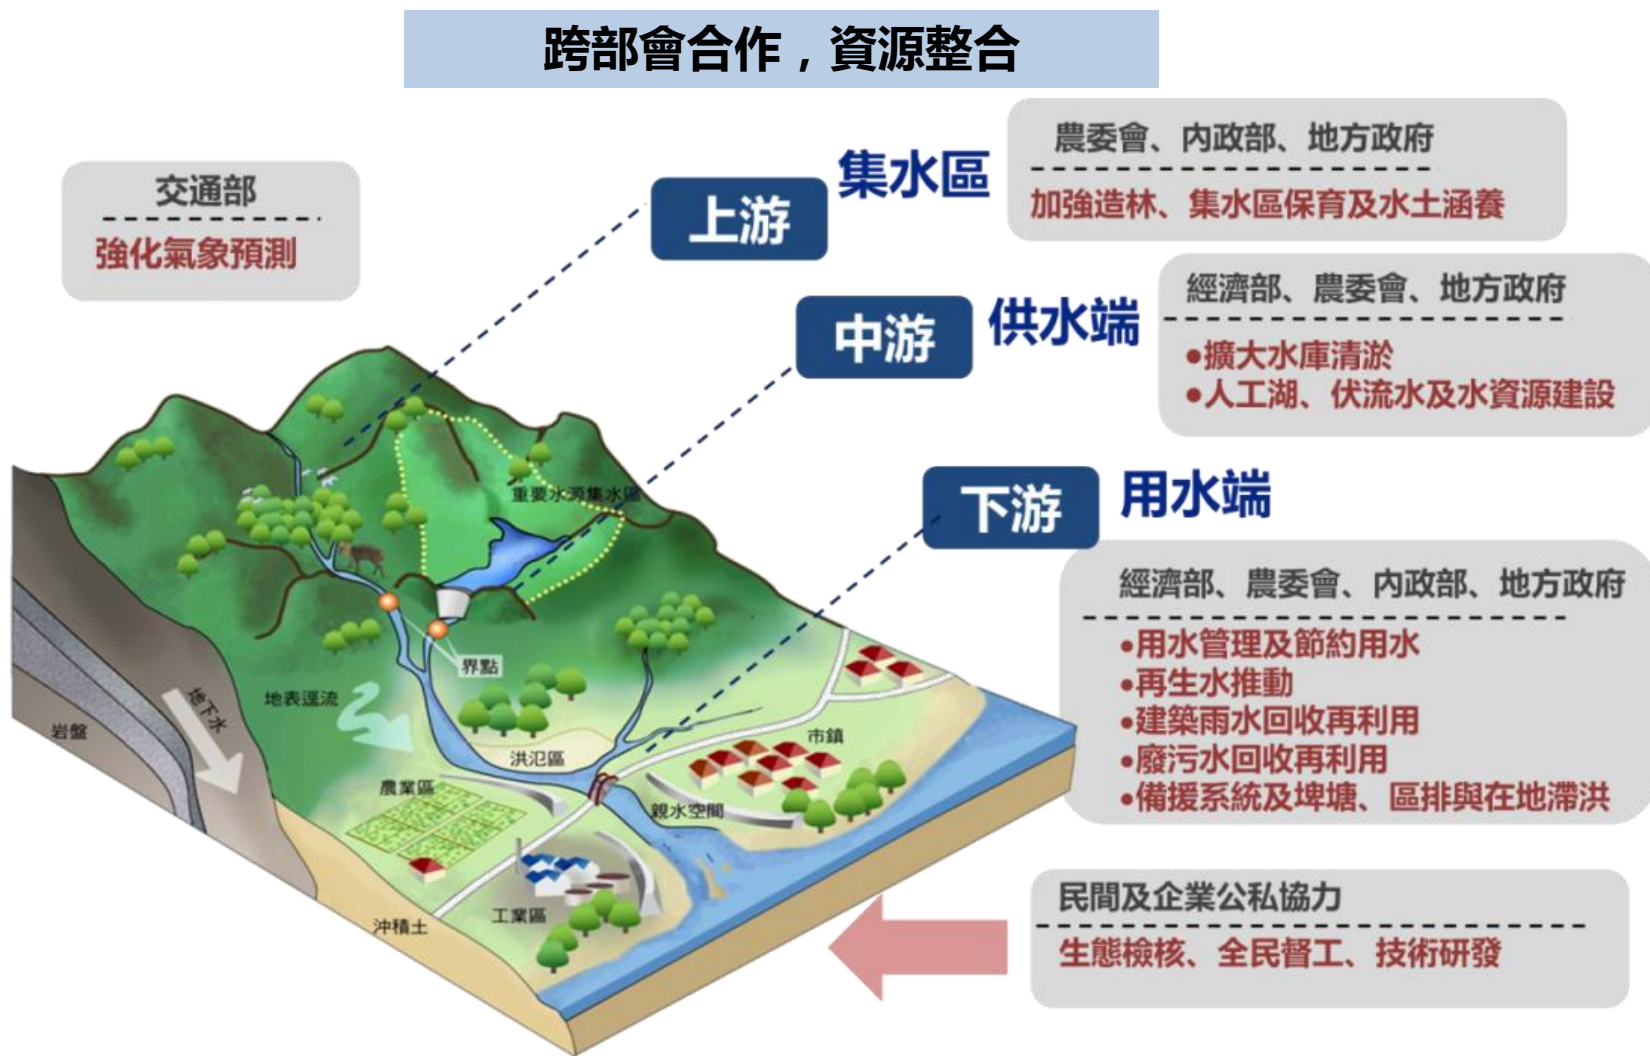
跨部會合作，資源整合

交通部
強化氣象預測

上游
集水區
農委會、內政部、地方政府
加強造林、集水區保育及水土涵養

中游
供水端
經濟部、農委會、地方政府
•擴大水庫清淤
•人工湖、伏流水及水資源建設

下游
用水端
經濟部、農委會、內政部、地方政府
•用水管理及節約用水
•再生水推動
•建築雨水回收再利用
•廢污水回收再利用
•備援系統及埤塘、區排與在地滯洪

民間及企業公私協力
生態檢核、全民督工、技術研發

重要水源集水區
界點
地表逕流
地下水
岩盤
洪氾區
市鎮
農業區
親水空間
工業區
沖積土